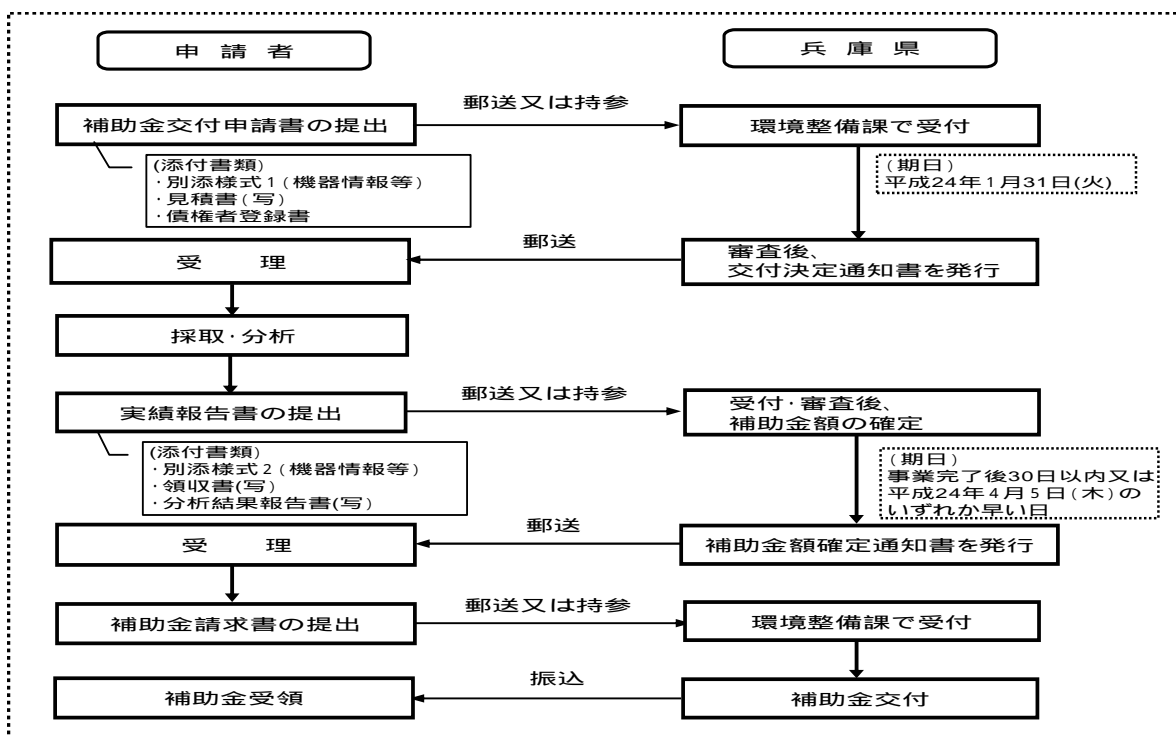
申 請 者

兵 庫 県

郵送又は持参

補助金交付申請書の提出

環境整備課で受付

(添付書類)
・別添様式1(機器情報等)
・見積書(写)
・債権者登録書

(期日)
平成24年1月31日(火)

郵送

受 理

審査後、
交付決定通知書を発行

採取・分析

郵送又は持参

実績報告書の提出

受付・審査後、
補助金額の確定

(添付書類)
・別添様式2(機器情報等)
・領収書(写)
・分析結果報告書(写)

(期日)
事業完了後30日以内又は平成24年4月5日(木)のいずれか早い日

郵送

受 理

補助金額確定通知書を発行

郵送又は持参

補助金請求書の提出

環境整備課で受付

振込

補助金受領

補助金交付